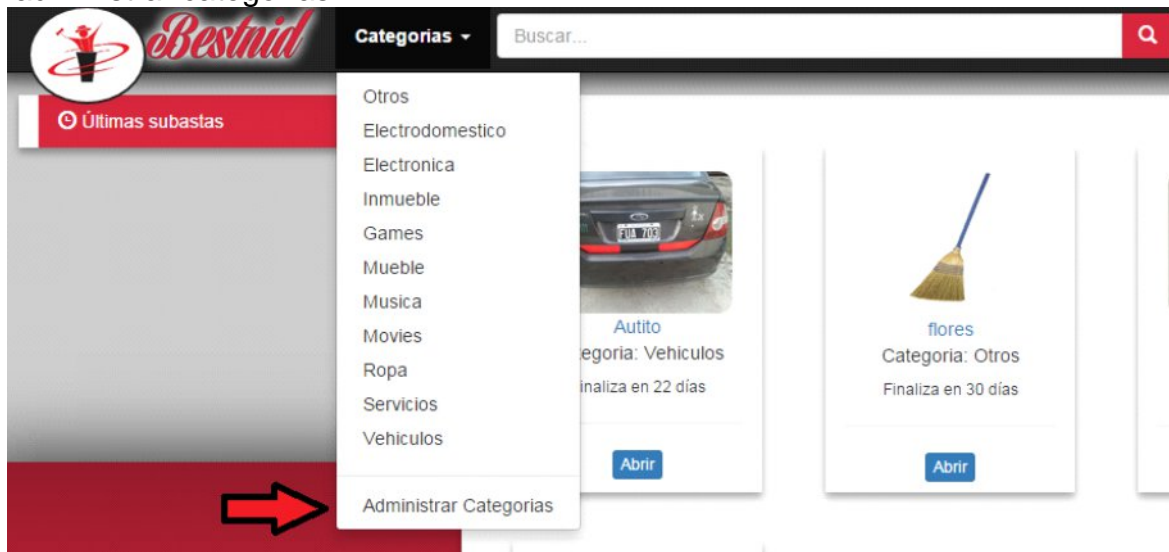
Bestnid

Categorias ▾

Buscar...

Últimas subastas

Otros
Electrodomestico
Electronica
Inmueble
Games
Mueble
Musica
Movies
Ropa
Servicios
Vehiculos

Administrar Categorias

FUA 703

Autito
egoria: Vehiculos
inaliza en 22 días
Abrir

flores
Categoria: Otros
Finaliza en 30 días
Abrir